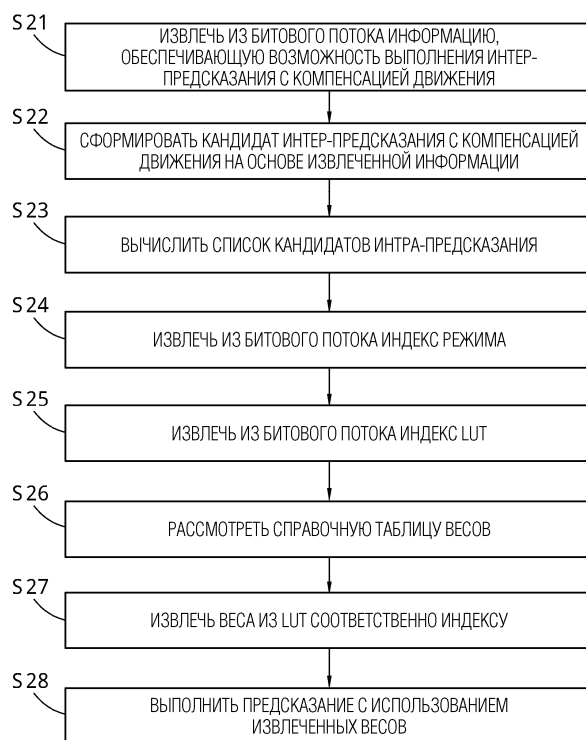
S 21
ИЗВЛЕЧЬ ИЗ БИТОВОГО ПОТОКА ИНФОРМАЦИЮ, ОБЕСПЕЧИВАЮЩУЮ ВОЗМОЖНОСТЬ ВЫПОЛНЕНИЯ ИНТЕР-ПРЕДСКАЗАНИЯ С КОМПЕНСАЦИЕЙ ДВИЖЕНИЯ

S 22
СФОРМИРОВАТЬ КАНДИДАТ ИНТЕР-ПРЕДСКАЗАНИЯ С КОМПЕНСАЦИЕЙ ДВИЖЕНИЯ НА ОСНОВЕ ИЗВЛЕЧЕННОЙ ИНФОРМАЦИИ

S 23
ВЫЧИСЛИТЬ СПИСОК КАНДИДАТОВ ИНТРА-ПРЕДСКАЗАНИЯ

S 24
ИЗВЛЕЧЬ ИЗ БИТОВОГО ПОТОКА ИНДЕКС РЕЖИМА

S 25
ИЗВЛЕЧЬ ИЗ БИТОВОГО ПОТОКА ИНДЕКС LUT

S 26
РАССМОТРЕТЬ СПРАВОЧНУЮ ТАБЛИЦУ ВЕСОВ

S 27
ИЗВЛЕЧЬ ВЕСА ИЗ LUT СООТВЕТСТВЕННО ИНДЕКСУ

S 28
ВЫПОЛНИТЬ ПРЕДСКАЗАНИЕ С ИСПОЛЬЗОВАНИЕМ ИЗВЛЕЧЕННЫХ ВЕСОВ